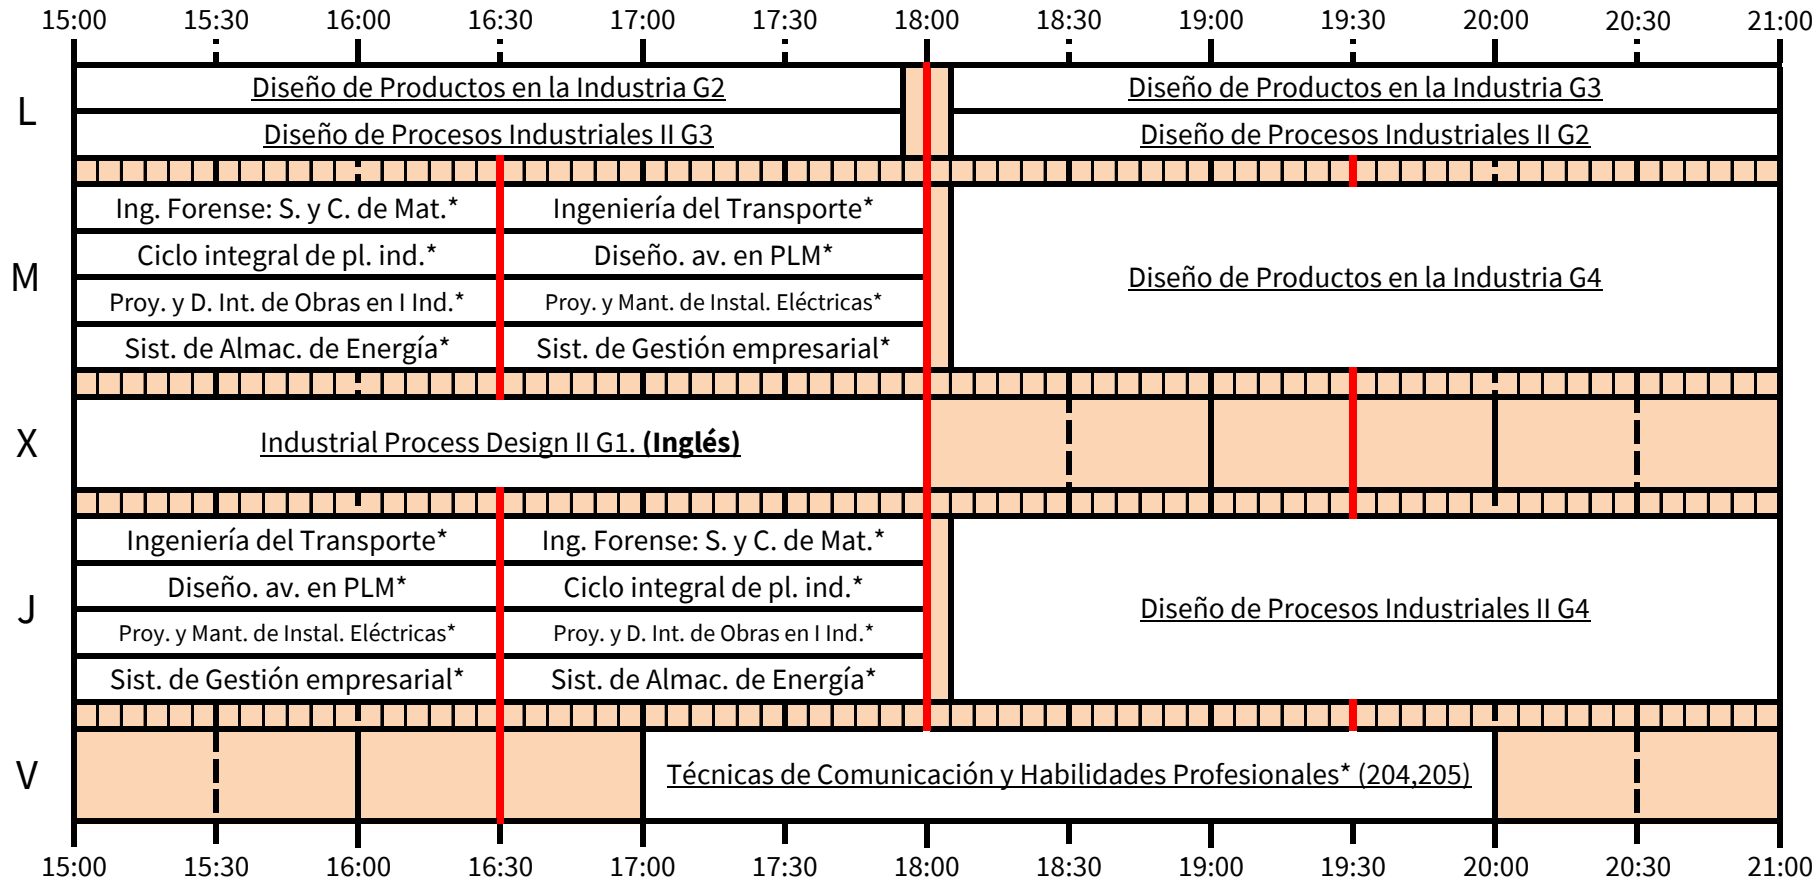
15:00 15:30 16:00 16:30 17:00 17:30 18:00 18:30 19:00 19:30 20:00 20:30 21:00

L
Diseño de Productos en la Industria G2
Diseño de Productos en la Industria G3
Diseño de Procesos Industriales II G3
Diseño de Procesos Industriales II G2

M
Ing. Forense: S. y C. de Mat.*
Ingeniería del Transporte*
Ciclo integral de pl. ind.*
Diseño. av. en PLM*
Proy. y D. Int. de Obras en I Ind.*
Proy. y Mant. de Instal. Eléctricas*
Sist. de Almac. de Energía*
Sist. de Gestión empresarial*
Diseño de Productos en la Industria G4

X
Industrial Process Design II G1. **(Inglés)**

J
Ingeniería del Transporte*
Ing. Forense: S. y C. de Mat.*
Diseño. av. en PLM*
Ciclo integral de pl. ind.*
Proy. y Mant. de Instal. Eléctricas*
Proy. y D. Int. de Obras en I Ind.*
Sist. de Gestión empresarial*
Sist. de Almac. de Energía*
Diseño de Procesos Industriales II G4

V
Técnicas de Comunicación y Habilidades Profesionales* (204,205)

15:00 15:30 16:00 16:30 17:00 17:30 18:00 18:30 19:00 19:30 20:00 20:30 21:00